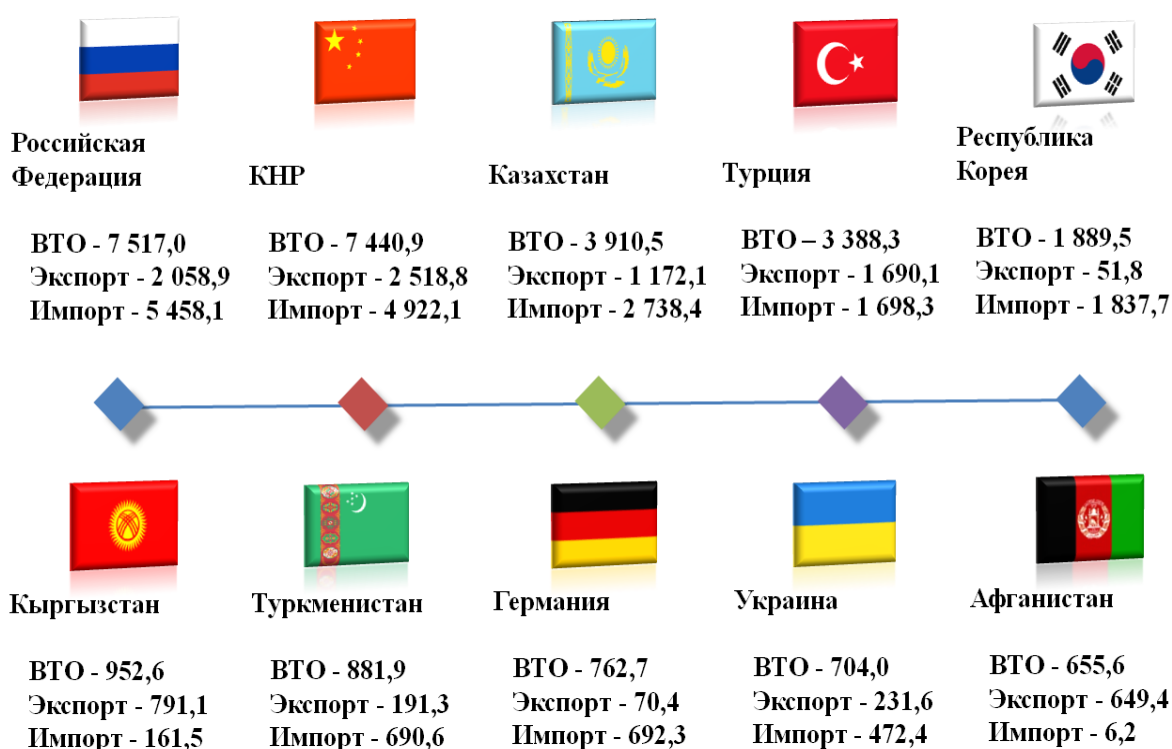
Российская Федерация

ВТО - 7 517,0
Экспорт - 2 058,9
Импорт - 5 458,1

КНР

ВТО - 7 440,9
Экспорт - 2 518,8
Импорт - 4 922,1

Казахстан

ВТО - 3 910,5
Экспорт - 1 172,1
Импорт - 2 738,4

Турция

ВТО – 3 388,3
Экспорт - 1 690,1
Импорт - 1 698,3

Республика Корея

ВТО - 1 889,5
Экспорт - 51,8
Импорт - 1 837,7

Кыргызстан

ВТО - 952,6
Экспорт - 791,1
Импорт - 161,5

Туркменистан

ВТО - 881,9
Экспорт - 191,3
Импорт - 690,6

Германия

ВТО - 762,7
Экспорт - 70,4
Импорт - 692,3

Украина

ВТО - 704,0
Экспорт - 231,6
Импорт - 472,4

Афганистан

ВТО - 655,6
Экспорт - 649,4
Импорт - 6,2